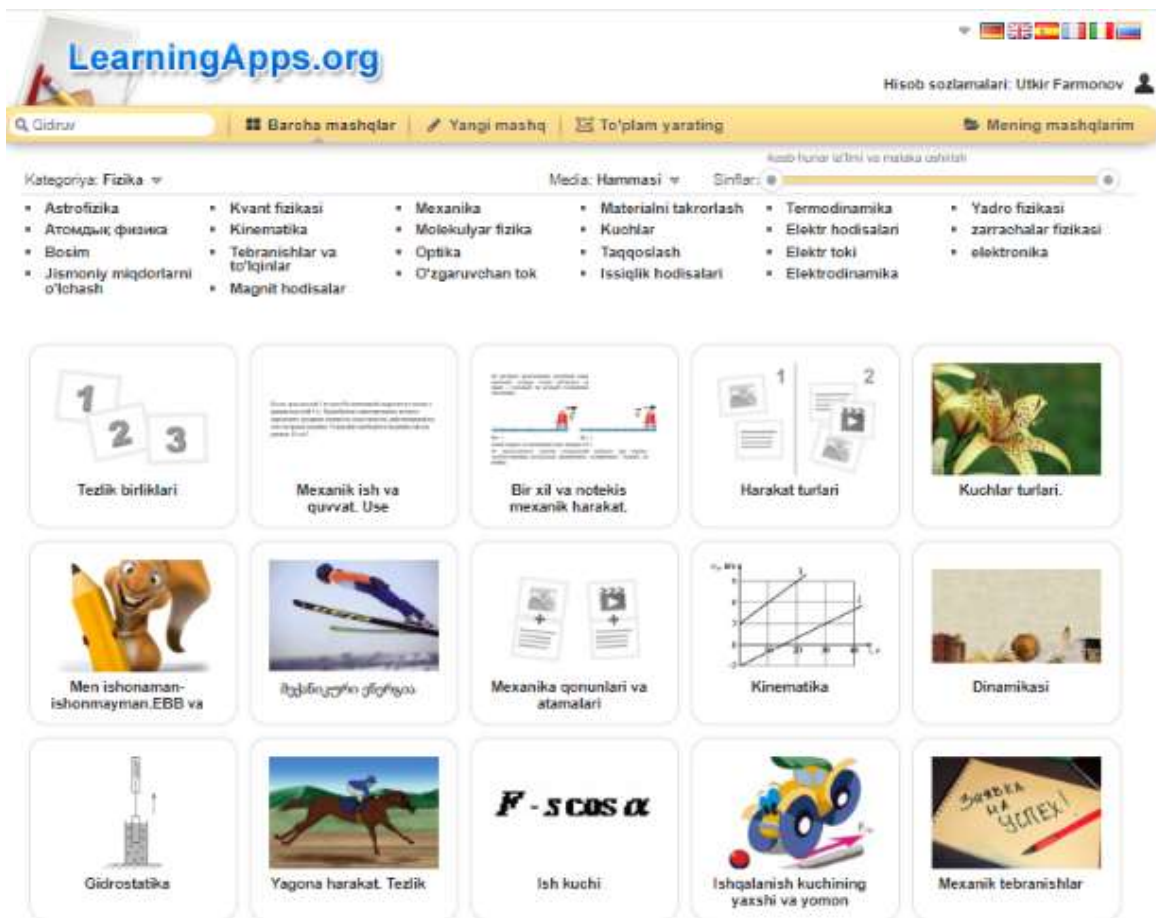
LearningApps.org

Hisob sozlamalari: Utkir Farmonov

Qidiruv | Barcha mashqlar | Yangi mashq | To'plam yarating | Mening mashqlarim

Kategoriya: Fizika | Media: Hammasi | Sinflar: | Kasb-hunar ta'limi va malaka oshirish

- Astrofizika
- Атомдық физика
- Bosim
- Jismoniy miqdorlarni o'lchash
- Kvant fizikasi
- Kinematika
- Tebranishlar va to'lqinlar
- Magnit hodisalar
- Mexanika
- Molekulyar fizika
- Optika
- O'zgaruvchan tok
- Materialni takrorlash
- Kuchlar
- Taqqoslash
- Issiqlik hodisalari
- Termodinamika
- Elektr hodisalari
- Elektr toki
- Elektrodinamika
- Yadro fizikasi
- zarrachalar fizikasi
- elektronika

Tezlik birliklari

Mexanik ish va quvvat. Use

Bir xil va notekis mexanik harakat.

Harakat turlari

Kuchlar turlari.

Men ishonaman-ishonmayman.EBB va

მექანიკური ენერგია

Mexanika qonunlari va atamalari

Kinematika

Dinamikasi

Gidrostatika

Yagona harakat. Tezlik

$F \cdot s\cos\alpha$

Ish kuchi

Ishqalanish kuchining yaxshi va yomon

Зачёвка на успех!

Mexanik tebranishlar